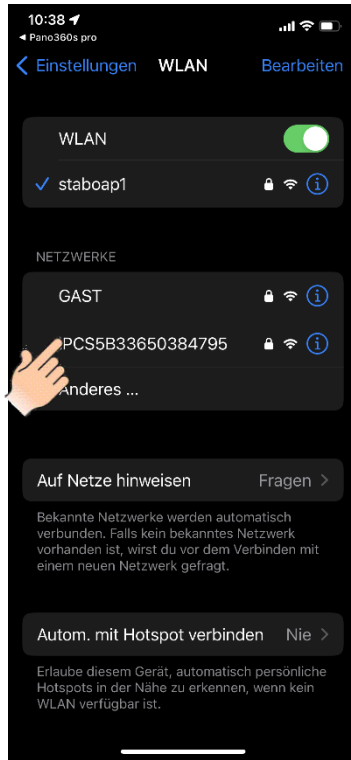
10:38
◂ Pano360s pro

< Einstellungen WLAN Bearbeiten

WLAN

✓ staboap1

NETZWERKE

GAST

PCS5B33650384795

Anderes ...

Auf Netze hinweisen Fragen >

Bekannte Netzwerke werden automatisch verbunden. Falls kein bekanntes Netzwerk vorhanden ist, wirst du vor dem Verbinden mit einem neuen Netzwerk gefragt.

Autom. mit Hotspot verbinden Nie >

Erlaube diesem Gerät, automatisch persönliche Hotspots in der Nähe zu erkennen, wenn kein WLAN verfügbar ist.